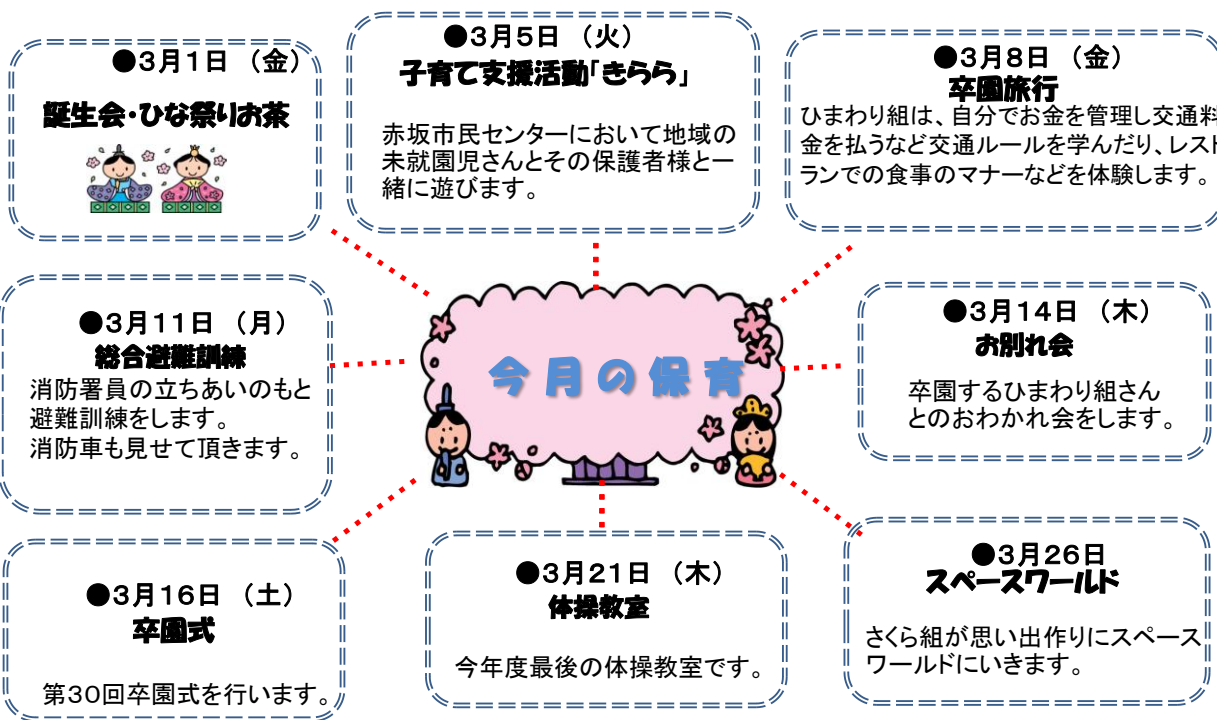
●3月1日（金）
誕生会・ひな祭りお茶

●3月5日（火）
子育て支援活動「きらら」

赤坂市民センターにおいて地域の未就園児さんとその保護者様と一緒に遊びます。

●3月8日（金）
卒園旅行
ひまわり組は、自分でお金を管理し交通料金を払うなど交通ルールを学んだり、レストランでの食事のマナーなどを体験します。

●3月11日（月）
総合避難訓練
消防署員の立ちあいのもと避難訓練をします。
消防車も見せて頂きます。

今月の保育

●3月14日（木）
お別れ会

卒園するひまわり組さんとのおわかれ会をします。

●3月16日（土）
卒園式

第30回卒園式を行います。

●3月21日（木）
体操教室

今年度最後の体操教室です。

●3月26日
スペースワールド

さくら組が思い出作りにスペースワールドにいきます。